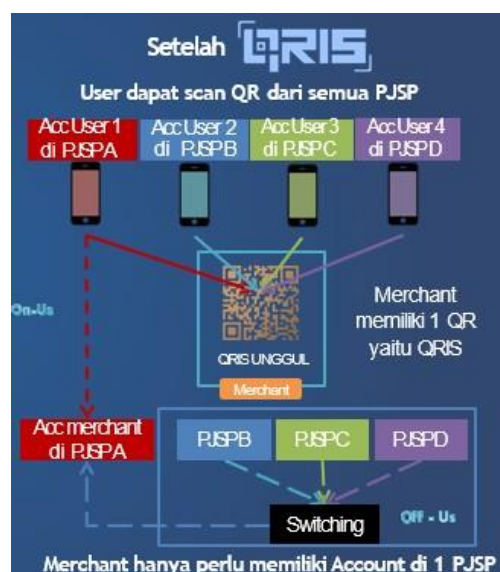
Setelah QRIS

User dapat scan QR dari semua PJSP

Acc User 1 di PJSPA

Acc User 2 di PJSPB

Acc User 3 di PJSPC

Acc User 4 di PJSPD

On-Us

QRIS UNGGUL

Merchant

Merchant memiliki 1 QR yaitu QRIS

Acc merchant di PJSPA

PJSPB

PJSPC

PJSPD

Switching

Off - Us

Merchant hanya perlu memiliki Account di 1 PJSP